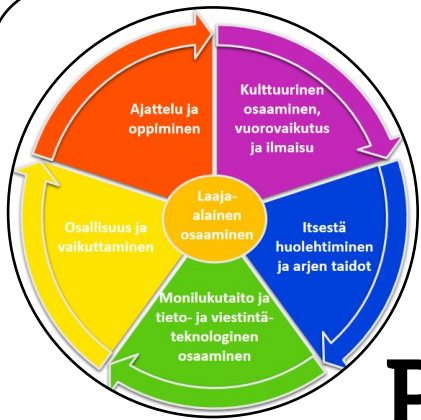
Ajattelu ja oppiminen

Kulttuurinen osaaminen, vuorovaikutus ja ilmaisu

Itsestä huolehtiminen ja arjen taidot

Monilukutaito ja tieto- ja viestintäteknologinen osaaminen

Osallisuus ja vaikuttaminen

Laaja-alainen osaaminen